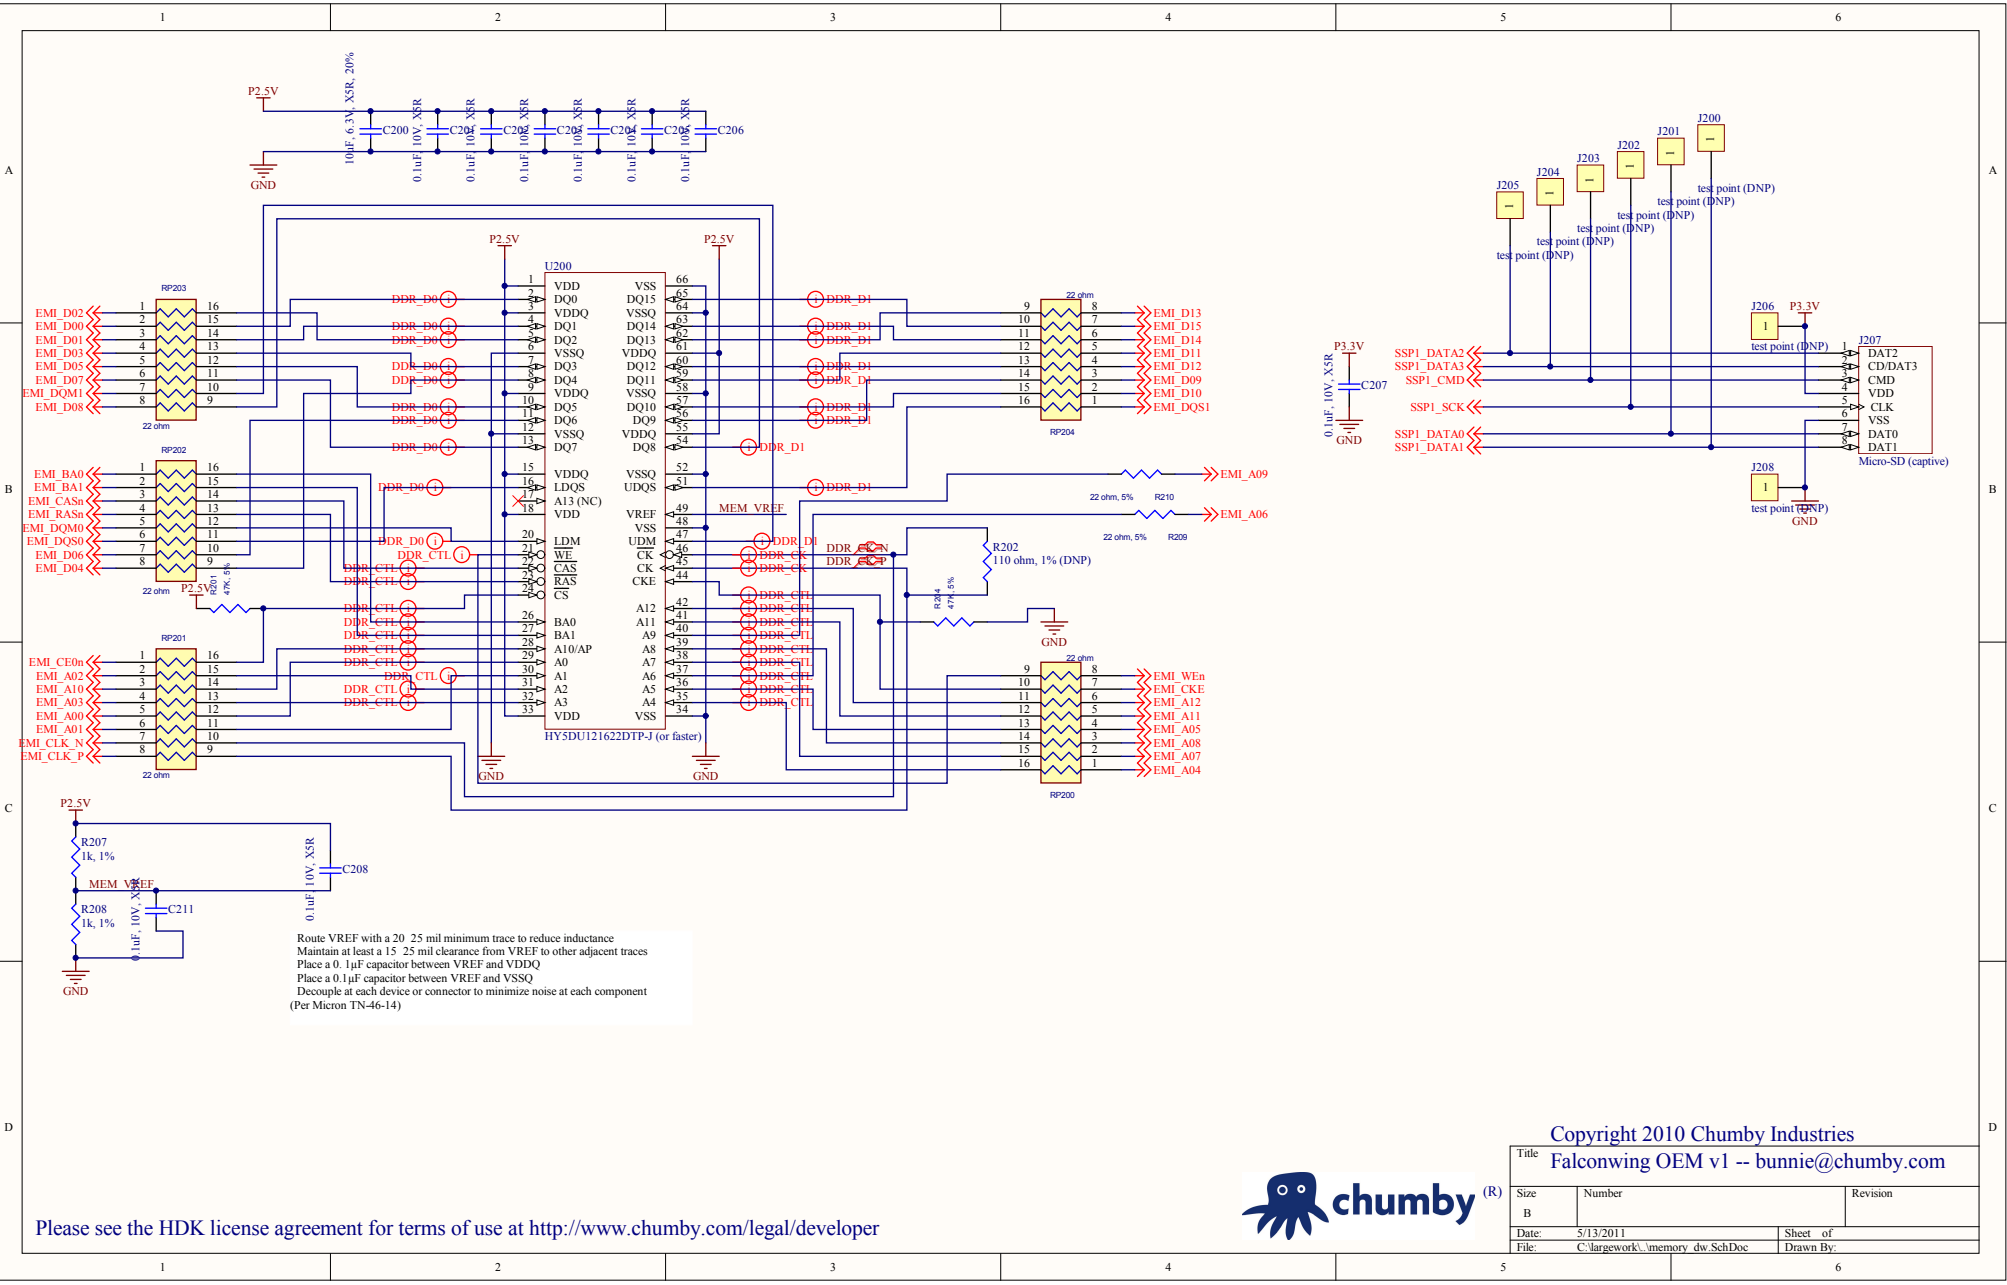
1 2 3 4 5 6

A B C D

P2.5V

10uF, 6.3V, X5R, 20%

C200 C201 C202 C203 C204 C205 C206

0.1uF, 10V, X5R

GND

J205 J204 J203 J202 J201 J200

test point (DNP)

U200

P2.5V P2.5V

RP203

EMI_D02
EMI_D00
EMI_D01
EMI_D03
EMI_D05
EMI_D07
EMI_DQM1
EMI_D08

22 ohm

| | |
|---|---|
| 1 | VDD |
| 2 | DQ0 |
| 3 | VDDQ |
| 4 | DQ1 |
| 5 | DQ2 |
| 6 | VSSQ |
| 7 | DQ3 |
| 8 | DQ4 |
| 9 | VDDQ |
| 10 | DQ5 |
| 11 | DQ6 |
| 12 | VSSQ |
| 13 | DQ7 |
| 15 | VDDQ |
| 16 | LDQS |
| 17 | A13 (NC) |
| 18 | VDD |
| 20 | LDM |
| 21 | WE |
| 22 | CAS |
| 23 | RAS |
| 24 | CS |
| 26 | BA0 |
| 27 | BA1 |
| 28 | A10/AP |
| 29 | A0 |
| 30 | A1 |
| 31 | A2 |
| 32 | A3 |
| 33 | VDD |

| | |
|---|---|
| VSS | 66 |
| DQ15 | 65 |
| VSSQ | 64 |
| DQ14 | 63 |
| DQ13 | 62 |
| VDDQ | 61 |
| DQ12 | 60 |
| DQ11 | 59 |
| VSSQ | 58 |
| DQ10 | 57 |
| DQ9 | 56 |
| VDDQ | 55 |
| DQ8 | 54 |
| VSSQ | 52 |
| UDQS | 51 |
| VREF | 49 |
| VSS | 48 |
| UDM | 47 |
| CK | 46 |
| CK | 45 |
| CKE | 44 |
| A12 | 42 |
| A11 | 41 |
| A9 | 40 |
| A8 | 39 |
| A7 | 38 |
| A6 | 37 |
| A5 | 36 |
| A4 | 35 |
| VSS | 34 |

HY5DU121622DTP-J (or faster)

DDR_D0 DDR_D1 DDR_CTL DDR_CK DDR_CK_N DDR_CK_P MEM_VREF

RP204 22 ohm

EMI_D13
EMI_D15
EMI_D14
EMI_D11
EMI_D12
EMI_D09
EMI_D10
EMI_DQS1

P3.3V
0.1uF, 10V, X5R
C207
GND

SSP1_DATA2
SSP1_DATA3
SSP1_CMD
SSP1_SCK
SSP1_DATA0
SSP1_DATA1

J206 P3.3V
test point (DNP)
J207
DAT2
CD/DAT3
CMD
VDD
CLK
VSS
DAT0
DAT1
Micro-SD (captive)
J208
test point (DNP)
GND

RP202

EMI_BA0
EMI_BA1
EMI_CASn
EMI_RASn
EMI_DQM0
EMI_DQS0
EMI_D06
EMI_D04

22 ohm
P2.5V R201 47K, 5%

EMI_A09
22 ohm, 5% R210
EMI_A06
22 ohm, 5% R209

R202
110 ohm, 1% (DNP)
R204 47K, 5%
GND

RP201

EMI_CE0n
EMI_A02
EMI_A10
EMI_A03
EMI_A00
EMI_A01
EMI_CLK_N
EMI_CLK_P

22 ohm
GND GND

RP200 22 ohm

EMI_WEn
EMI_CKE
EMI_A12
EMI_A11
EMI_A05
EMI_A08
EMI_A07
EMI_A04

P2.5V
R207
1k, 1%
MEM_VREF
R208
1k, 1%
0.1uF, 10V, X5R
C211
0.1uF, 10V, X5R
C208
GND

Route VREF with a 20 25 mil minimum trace to reduce inductance
Maintain at least a 15 25 mil clearance from VREF to other adjacent traces
Place a 0. 1μF capacitor between VREF and VDDQ
Place a 0.1μF capacitor between VREF and VSSQ
Decouple at each device or connector to minimize noise at each component
(Per Micron TN-46-14)

Copyright 2010 Chumby Industries
Title Falconwing OEM v1 -- bunnie@chumby.com
Size B Number Revision
Date: 5/13/2011 Sheet of
File: C:\largework\..\memory_dw.SchDoc Drawn By:

chumby (R)

Please see the HDK license agreement for terms of use at http://www.chumby.com/legal/developer